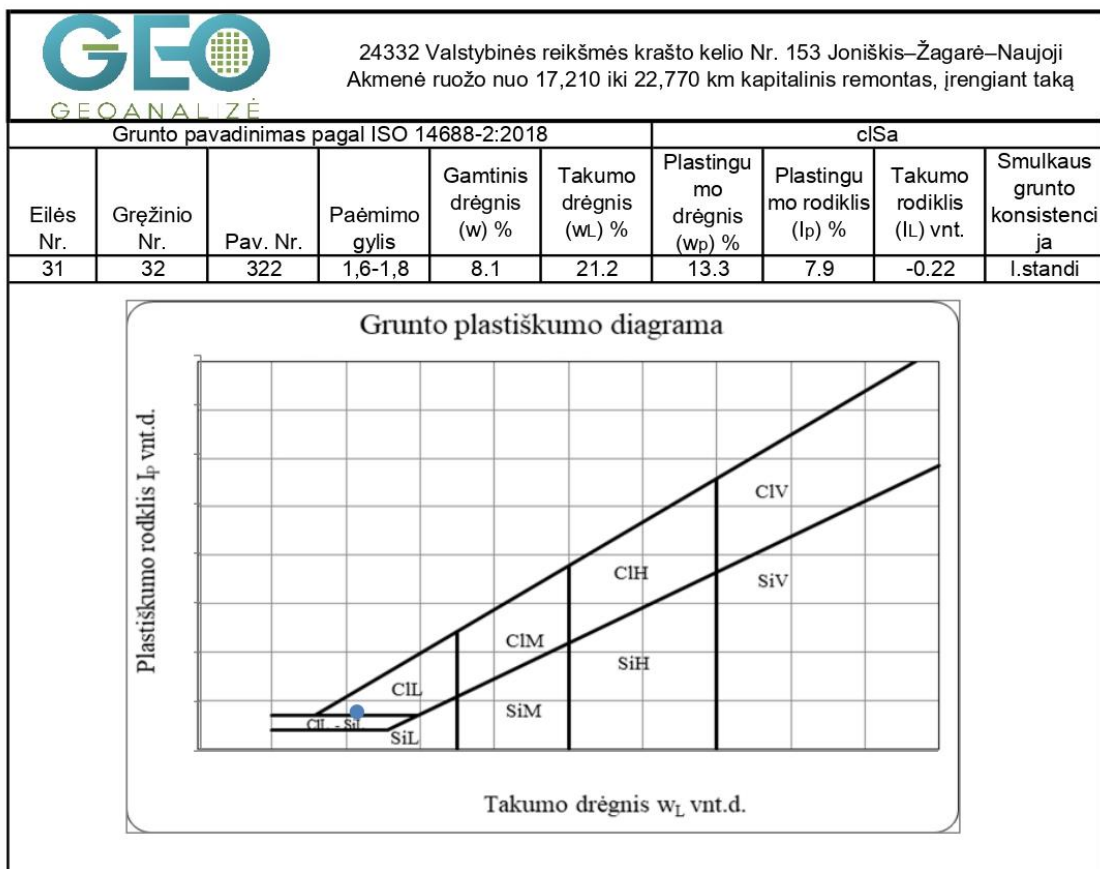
GEO
GEOANALIZĖ

24332 Valstybinės reikšmės krašto kelio Nr. 153 Joniškis–Žagarė–Naujoji Akmenė ruožo nuo 17,210 iki 22,770 km kapitalinis remontas, įrengiant taką

| Grunto pavadinimas pagal ISO 14688-2:2018 | | | | | | clSa | | | |
|---|---|---|---|---|---|---|---|---|---|
| Eilės Nr. | Gręžinio Nr. | Pav. Nr. | Paėmimo gylis | Gamtinis drėgnis (w) % | Takumo drėgnis (wL) % | Plastingumo drėgnis (wP) % | Plastingumo rodiklis (IP) % | Takumo rodiklis (IL) vnt. | Smulkaus grunto konsistencija |
| 31 | 32 | 322 | 1,6-1,8 | 8.1 | 21.2 | 13.3 | 7.9 | -0.22 | l.standi |

Grunto plastiškumo diagrama

Plastiškumo rodiklis $I_P$ vnt.d.

ClV
ClH
SiV
ClM
SiH
ClL
SiM
ClL - SiL
SiL

Takumo drėgnis $w_L$ vnt.d.